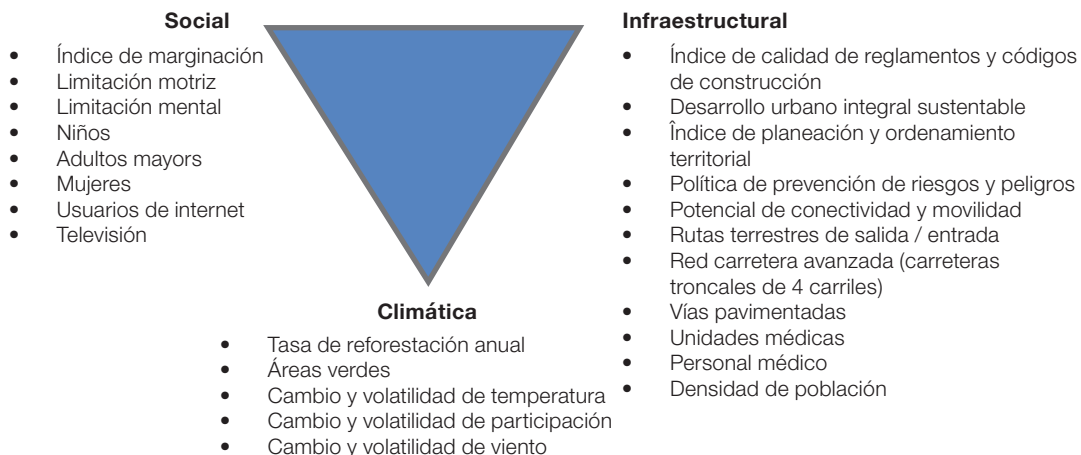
**Social**

- Índice de marginación
- Limitación motriz
- Limitación mental
- Niños
- Adultos mayores
- Mujeres
- Usuarios de internet
- Televisión

**Infraestructural**

- Índice de calidad de reglamentos y códigos de construcción
- Desarrollo urbano integral sustentable
- Índice de planeación y ordenamiento territorial
- Política de prevención de riesgos y peligros
- Potencial de conectividad y movilidad
- Rutas terrestres de salida / entrada
- Red carretera avanzada (carreteras troncales de 4 carriles)
- Vías pavimentadas
- Unidades médicas
- Personal médico
- Densidad de población

**Climática**

- Tasa de reforestación anual
- Áreas verdes
- Cambio y volatilidad de temperatura
- Cambio y volatilidad de participación
- Cambio y volatilidad de viento